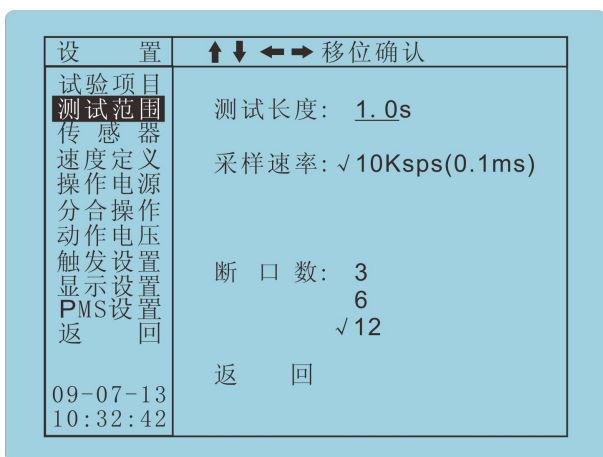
设 置

↑↓←→移位确认

试验项目
测试范围
传 感 器
速度定义
操作电源
分合操作
动作电压
触发设置
显示设置
PMS设置
返 回

09-07-13
10:32:42

测试长度: 1.0s

采样速率: √10Ksps(0.1ms)

断 口 数: 3
6
√12

返 回